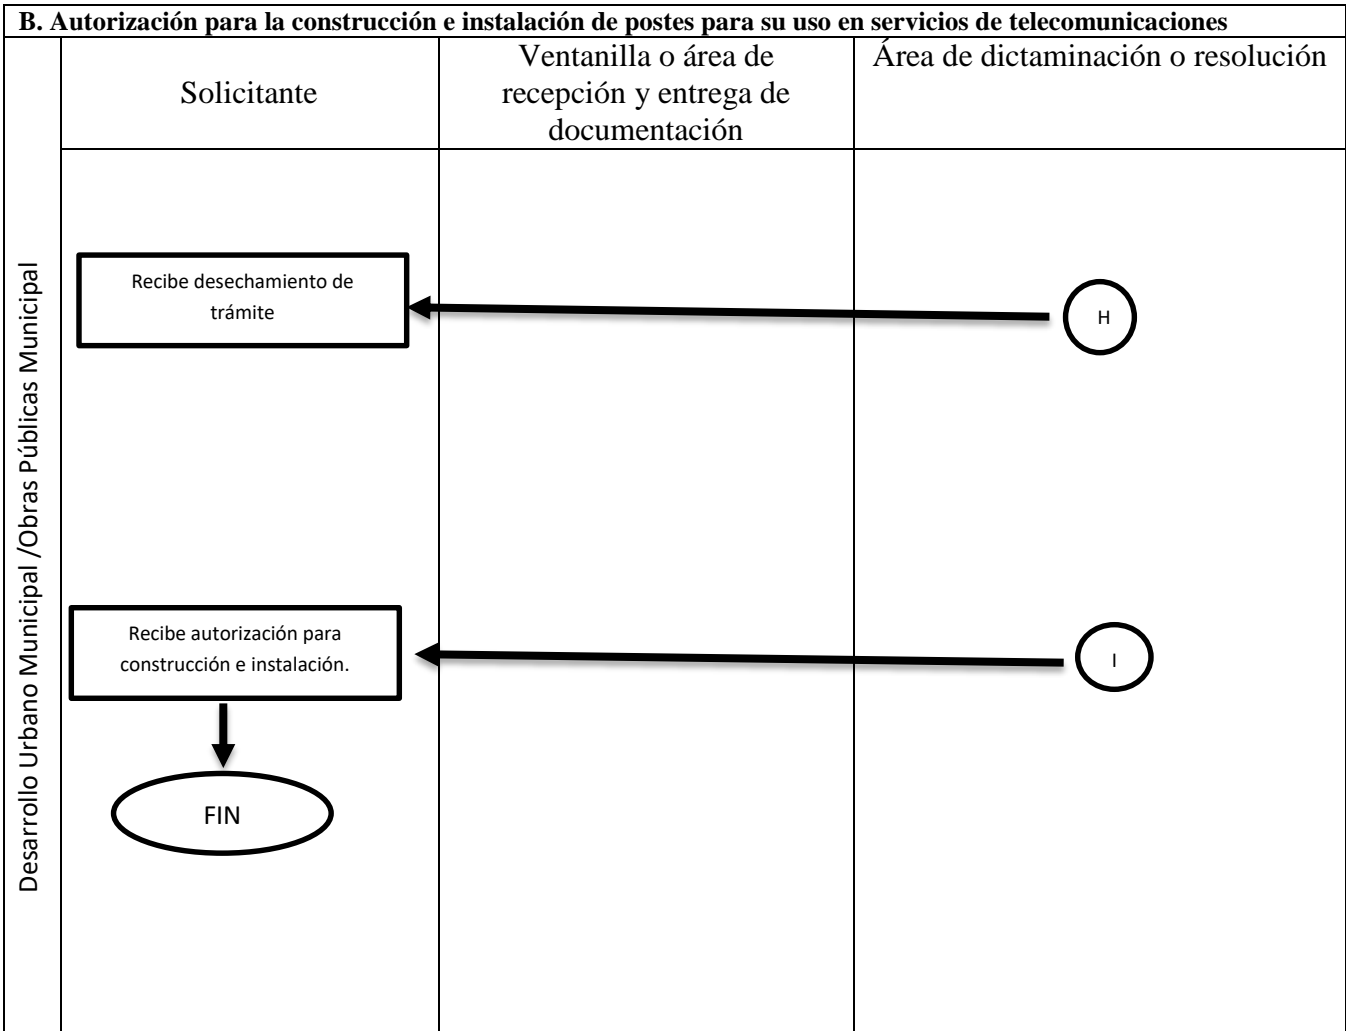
B. Autorización para la construcción e instalación de postes para su uso en servicios de telecomunicaciones

Desarrollo Urbano Municipal /Obras Públicas Municipal

| Solicitante | Ventanilla o área de recepción y entrega de documentación | Área de dictaminación o resolución |
|---|---|---|

Recibe desechamiento de trámite

H

Recibe autorización para construcción e instalación.

I

FIN